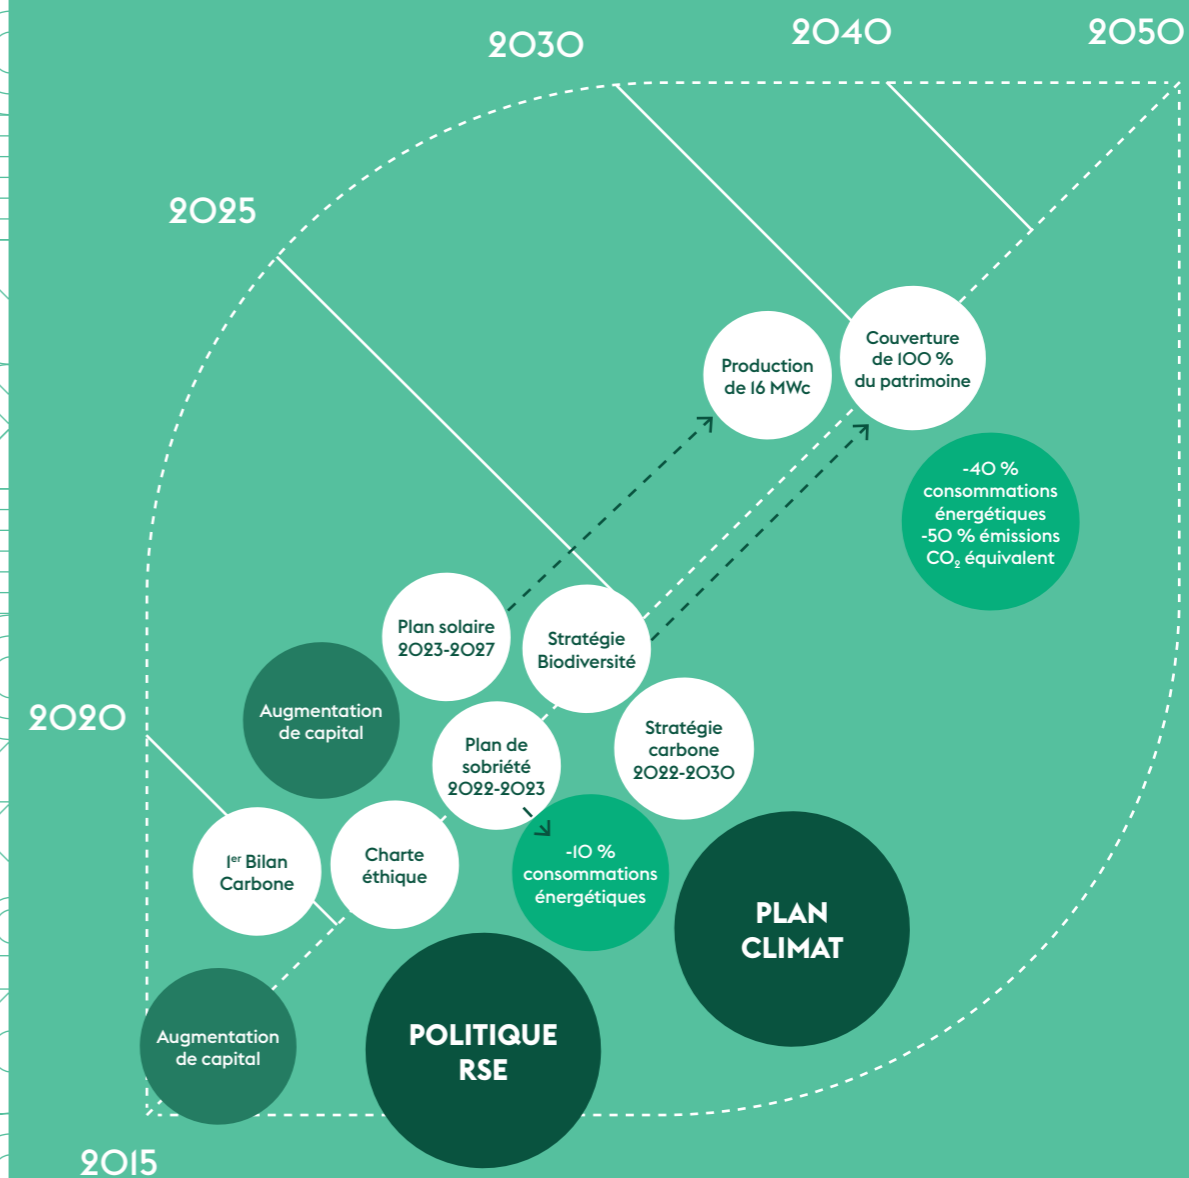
2030

2040

2050

2025

Production de 16 MWc

Couverture de 100 % du patrimoine

-40 % consommations énergétiques -50 % émissions $CO_2$ équivalent

Plan solaire 2023-2027

Stratégie Biodiversité

2020

Augmentation de capital

Plan de sobriété 2022-2023

Stratégie carbone 2022-2030

1er Bilan Carbone

Charte éthique

-10 % consommations énergétiques

PLAN CLIMAT

Augmentation de capital

POLITIQUE RSE

2015